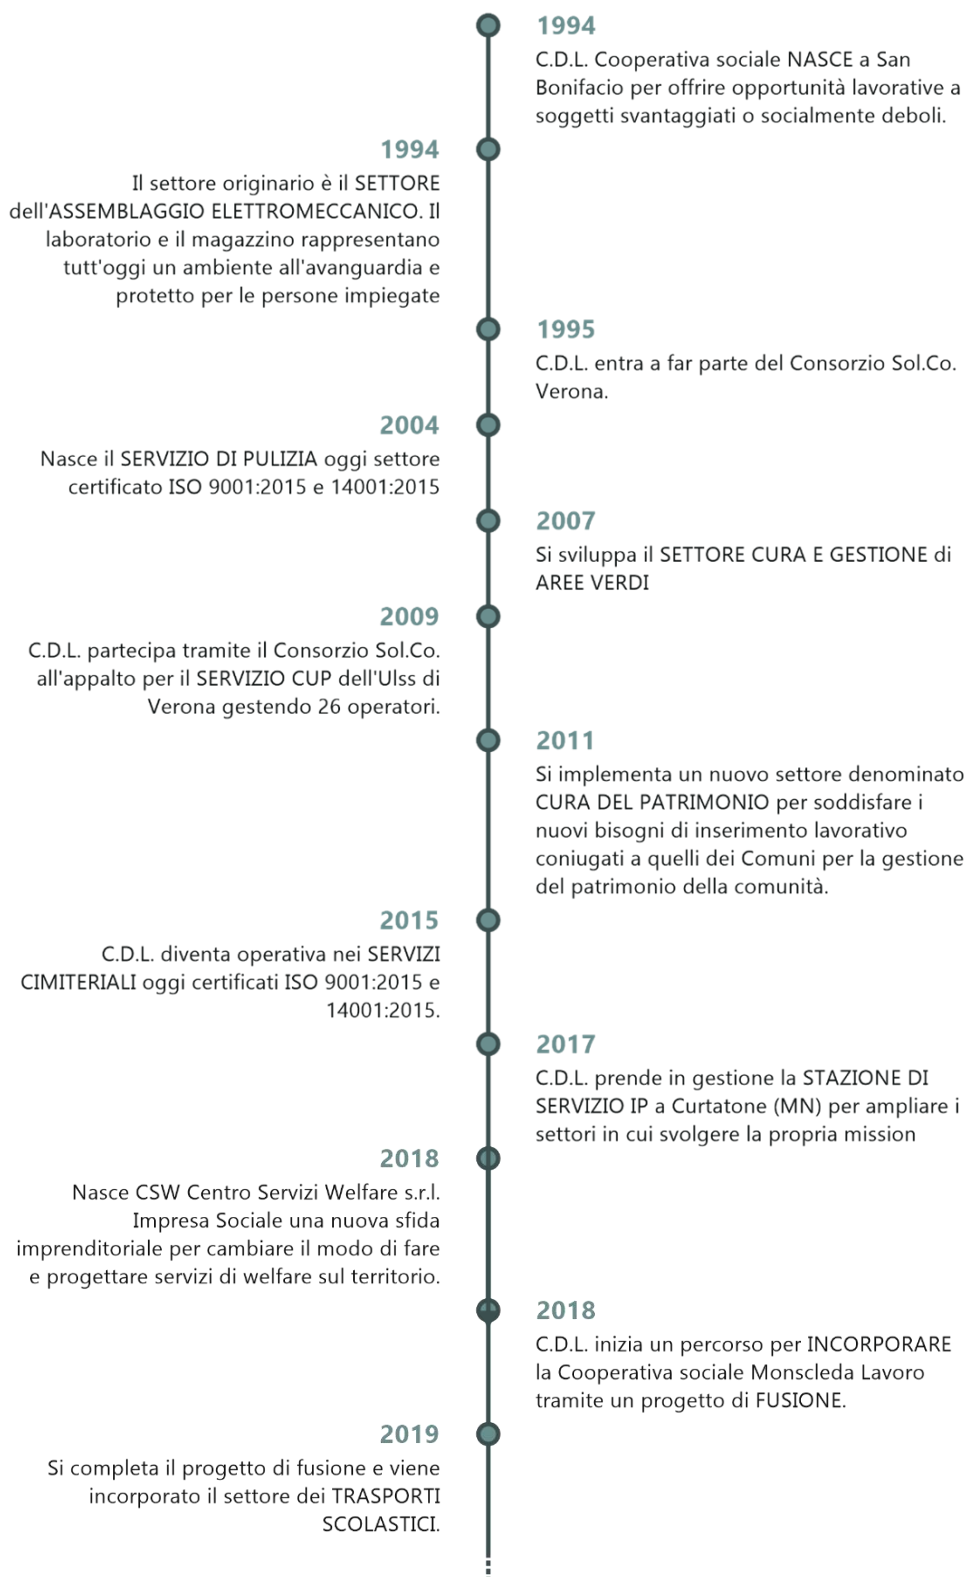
1994
C.D.L. Cooperativa sociale NASCE a San Bonifacio per offrire opportunità lavorative a soggetti svantaggiati o socialmente deboli.

1994
Il settore originario è il SETTORE dell'ASSEMBLAGGIO ELETTROMECCANICO. Il laboratorio e il magazzino rappresentano tutt'oggi un ambiente all'avanguardia e protetto per le persone impiegate

1995
C.D.L. entra a far parte del Consorzio Sol.Co. Verona.

2004
Nasce il SERVIZIO DI PULIZIA oggi settore certificato ISO 9001:2015 e 14001:2015

2007
Si sviluppa il SETTORE CURA E GESTIONE di AREE VERDI

2009
C.D.L. partecipa tramite il Consorzio Sol.Co. all'appalto per il SERVIZIO CUP dell'Ulss di Verona gestendo 26 operatori.

2011
Si implementa un nuovo settore denominato CURA DEL PATRIMONIO per soddisfare i nuovi bisogni di inserimento lavorativo coniugati a quelli dei Comuni per la gestione del patrimonio della comunità.

2015
C.D.L. diventa operativa nei SERVIZI CIMITERIALI oggi certificati ISO 9001:2015 e 14001:2015.

2017
C.D.L. prende in gestione la STAZIONE DI SERVIZIO IP a Curtatone (MN) per ampliare i settori in cui svolgere la propria mission

2018
Nasce CSW Centro Servizi Welfare s.r.l. Impresa Sociale una nuova sfida imprenditoriale per cambiare il modo di fare e progettare servizi di welfare sul territorio.

2018
C.D.L. inizia un percorso per INCORPORARE la Cooperativa sociale Monscleda Lavoro tramite un progetto di FUSIONE.

2019
Si completa il progetto di fusione e viene incorporato il settore dei TRASPORTI SCOLASTICI.